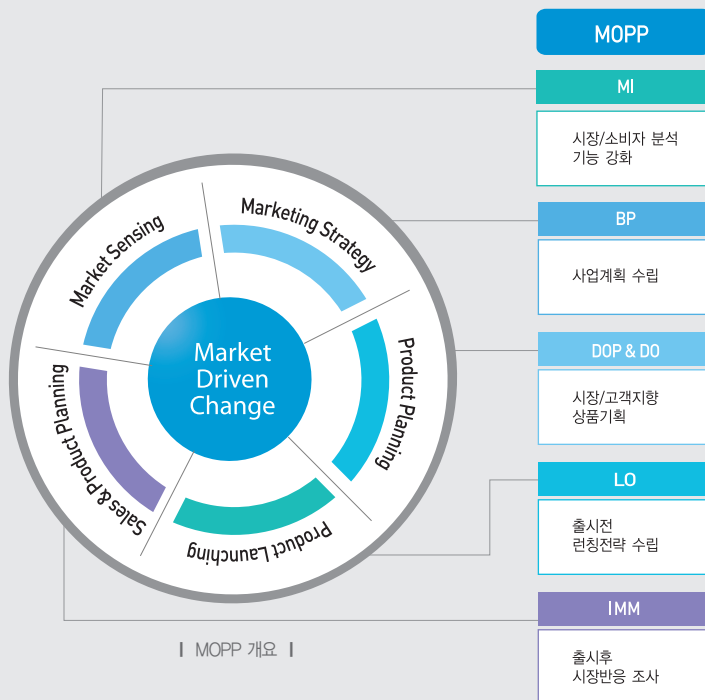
Market Sensing
Marketing Strategy
Product Planning
Product Launching
Sales & Product Planning

Market Driven Change

MOPP

MI
시장/소비자 분석 기능 강화

BP
사업계획 수립

DOP & DO
시장/고객지향 상품기획

LO
출시전 런칭전략 수립

IMM
출시후 시장반응 조사

| MOPP 개요 |